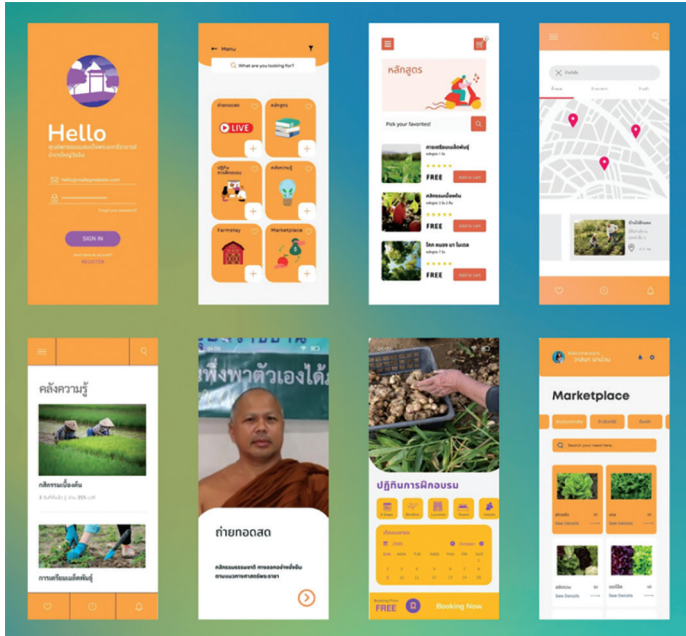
Hello

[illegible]

hello@reallygreatsite.com

Forgot your password?

SIGN IN

REGISTER

Menu

What are you looking for?

LIVE

Farmstay

Marketplace

หลักสูตร

Pick your favorites!

FREE

Add to cart

FREE

Add to cart

FREE

Add to cart

คลังความรู้

ถ่ายทอดสด

พึ่งพาตัวเองได้

ปฏิทินการฝึกอบรม

Booking Now

FREE

Marketplace

Search your need here

See Details

See Details

See Details

See Details